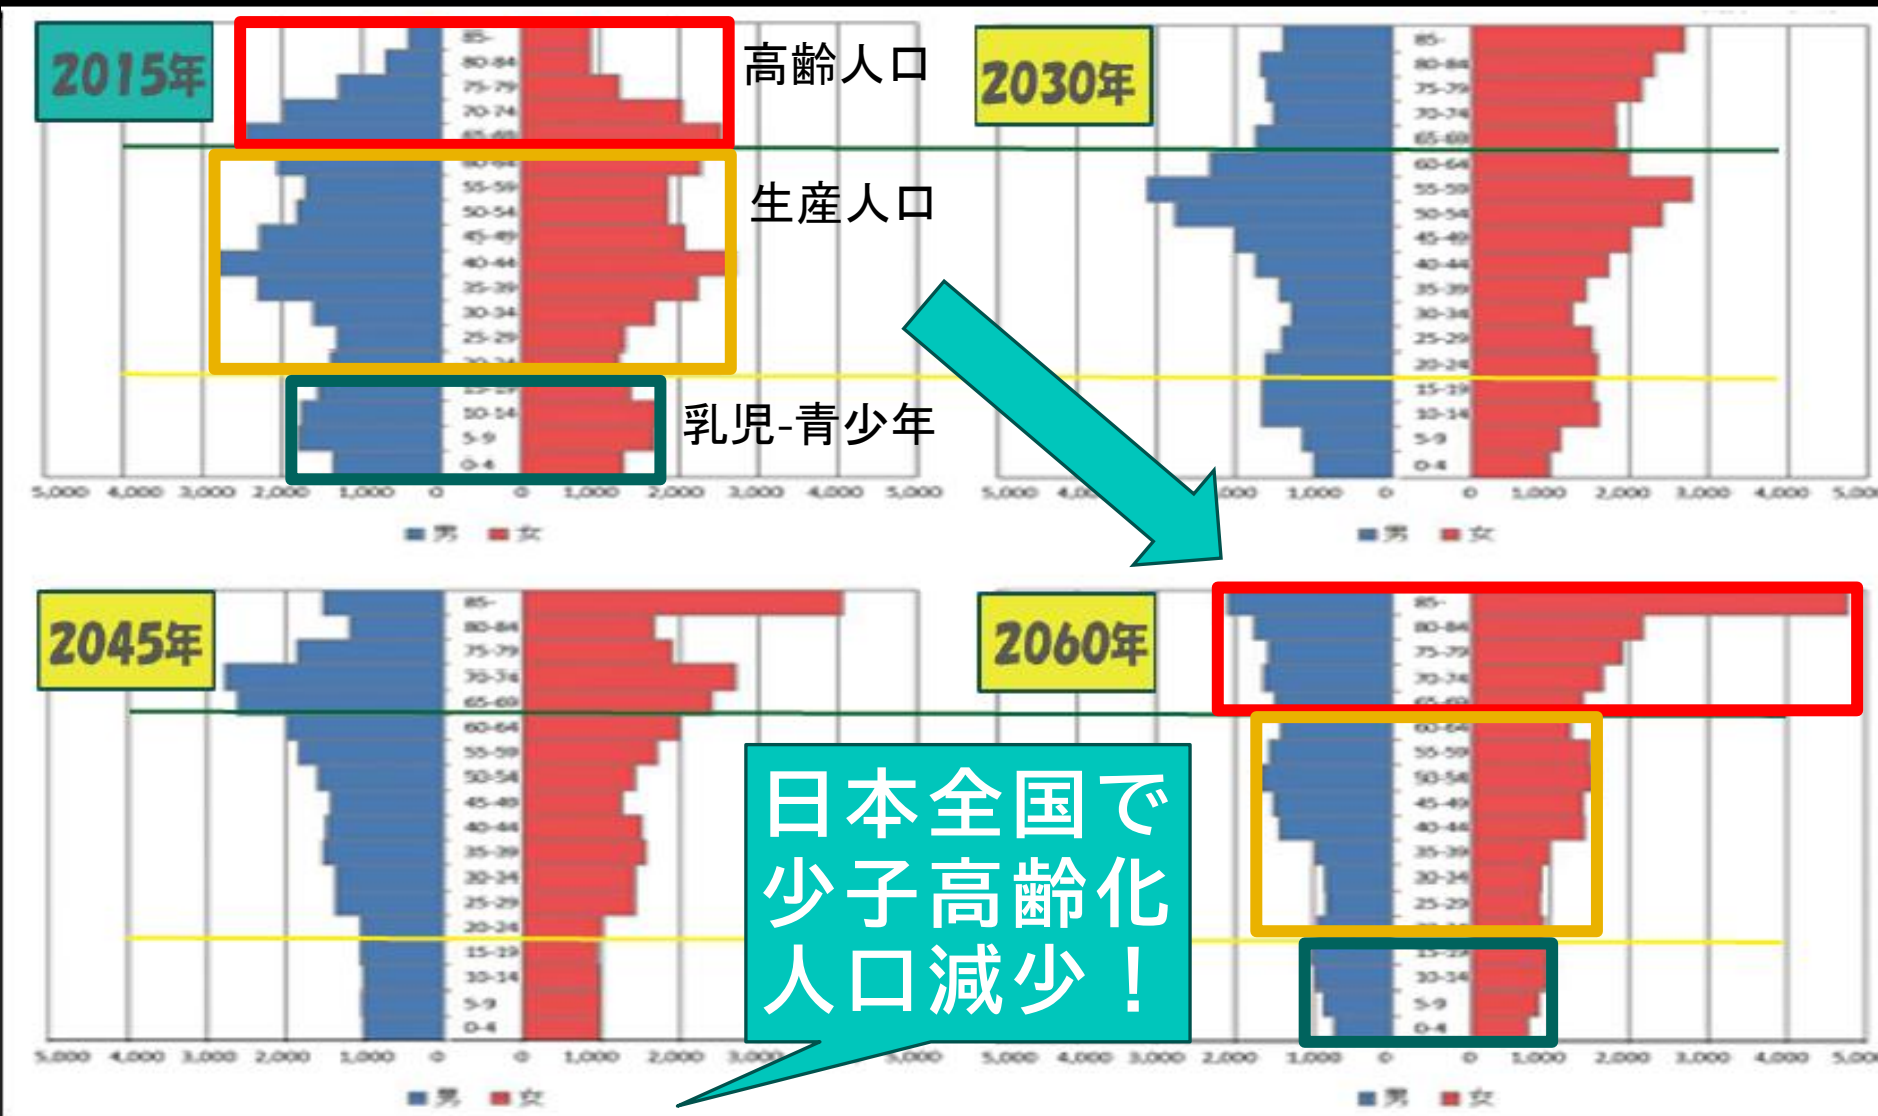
2015年

高齢人口

生産人口

乳児-青少年

85-
80-84
75-79
70-74
65-69
60-64
55-59
50-54
45-49
40-44
35-39
30-34
25-29
20-24
15-19
10-14
5-9
0-4

5,000 4,000 3,000 2,000 1,000 0 0 1,000 2,000 3,000 4,000 5,000

男 女

2030年

85-
80-84
75-79
70-74
65-69
60-64
55-59
50-54
45-49
40-44
35-39
30-34
25-29
20-24
15-19
10-14
5-9
0-4

5,000 4,000 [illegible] 1,000 0 0 1,000 2,000 3,000 4,000 5,000

男 女

2045年

85-
80-84
75-79
70-74
65-69
60-64
55-59
50-54
45-49
40-44
35-39
30-34
25-29
20-24
15-19
10-14
5-9
0-4

5,000 4,000 3,000 2,000 1,000 0 0 1,000 2,000 3,000 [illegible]

男 女

2060年

85-
80-84
75-79
70-74
65-69
60-64
55-59
50-54
45-49
40-44
35-39
30-34
25-29
20-24
15-19
10-14
5-9
0-4

5,000 4,000 3,000 2,000 1,000 0 0 1,000 2,000 3,000 4,000 5,000

男 女

日本全国で
少子高齢化
人口減少！